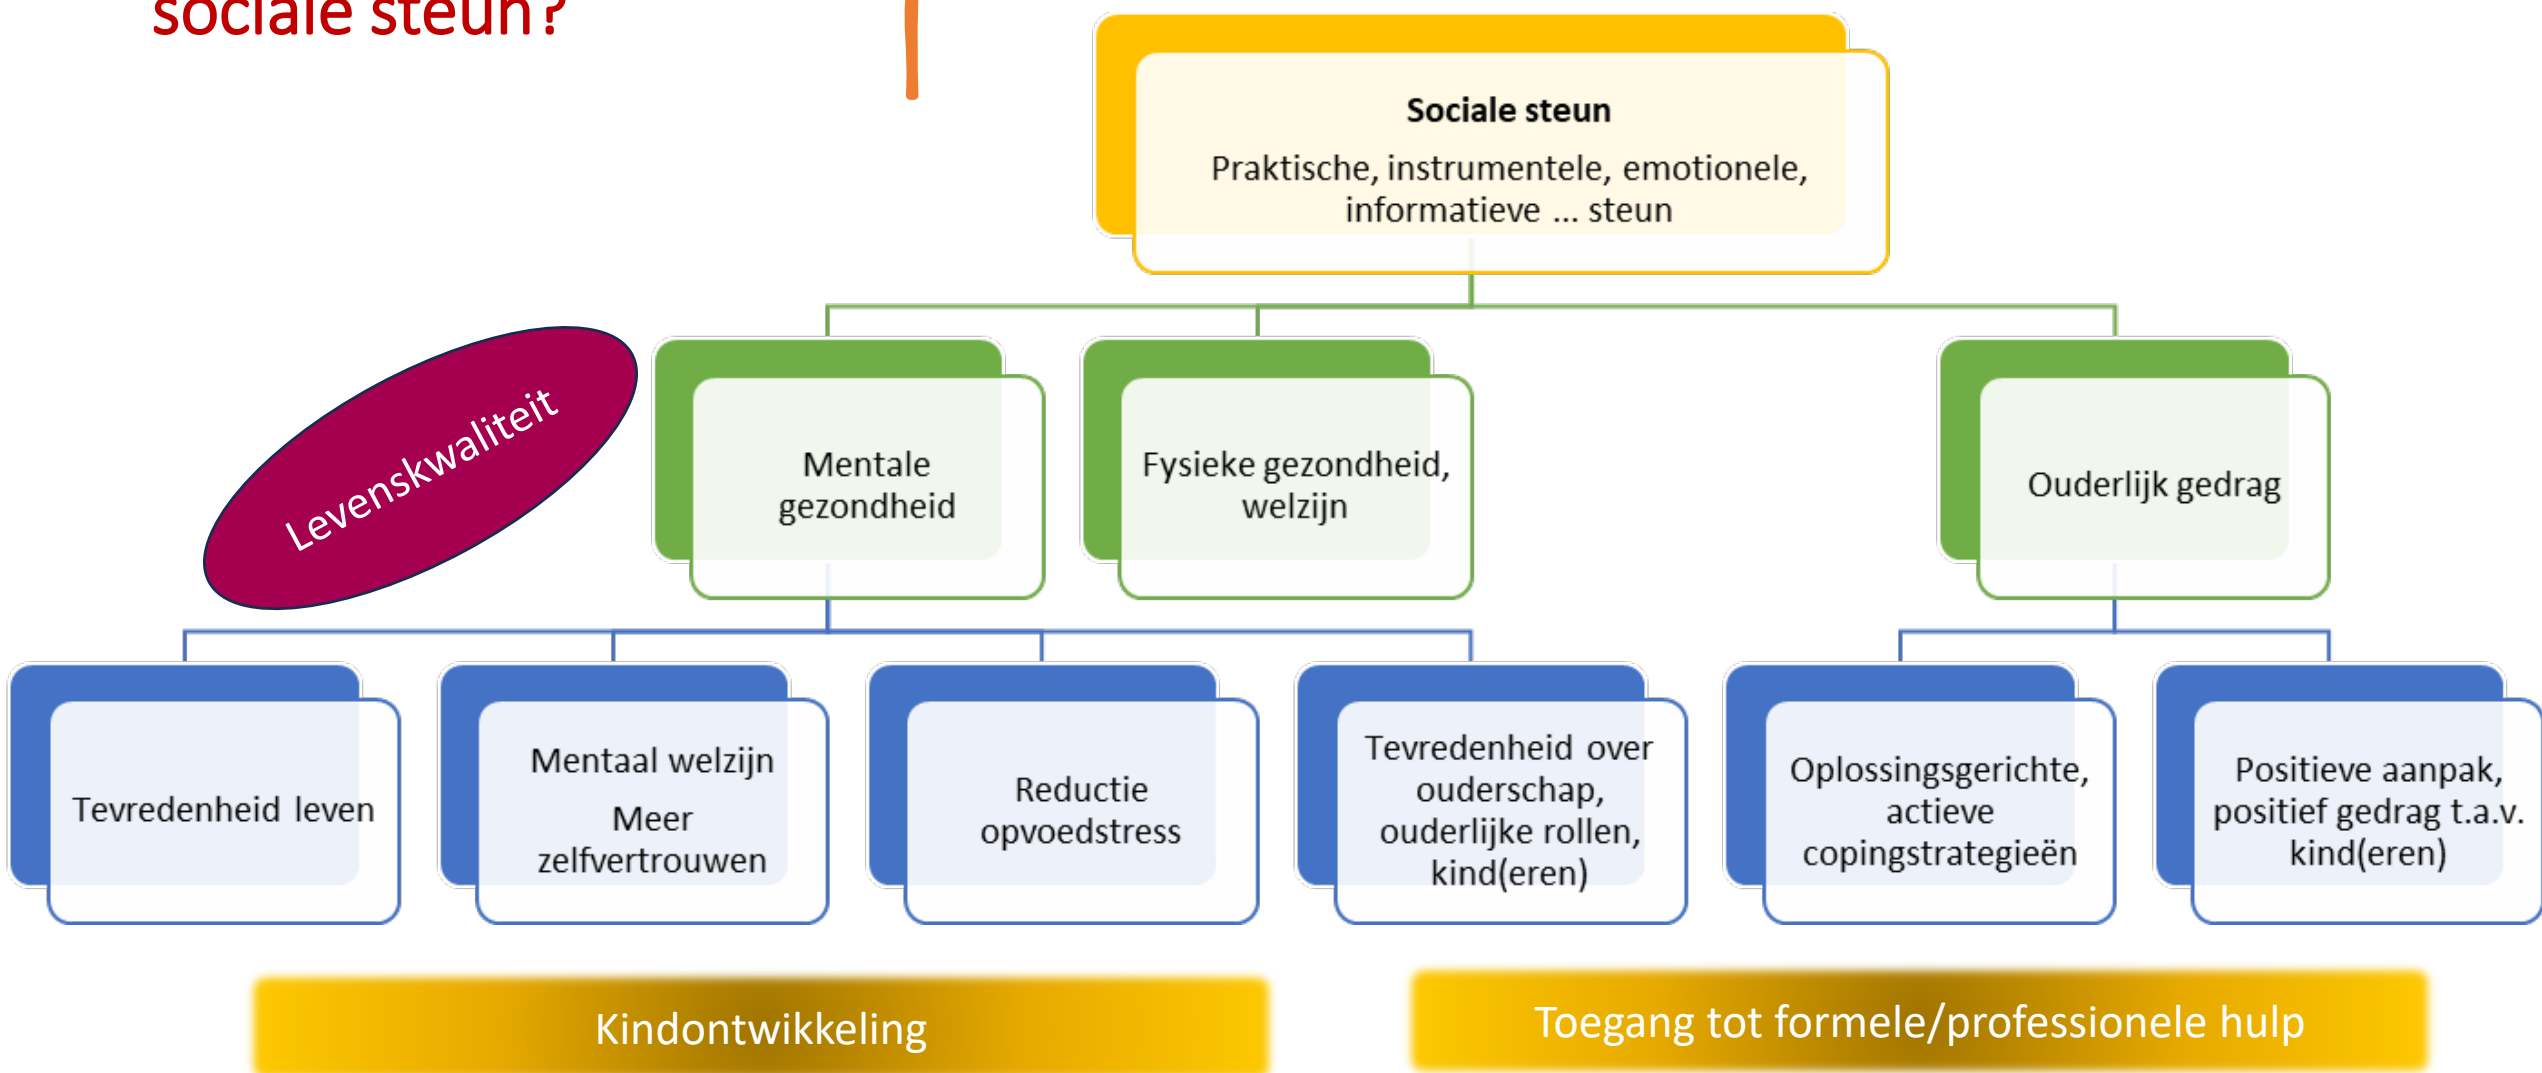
sociale steun?

Sociale steun

Praktische, instrumentele, emotionele, informatieve ... steun

Levenskwaliteit

Mentale gezondheid

Fysieke gezondheid, welzijn

Ouderlijk gedrag

Tevredenheid leven

Mentaal welzijn

Meer zelfvertrouwen

Reductie opvoedstress

Tevredenheid over ouderschap, ouderlijke rollen, kind(eren)

Oplossingsgerichte, actieve copingstrategieën

Positieve aanpak, positief gedrag t.a.v. kind(eren)

Kindontwikkeling

Toegang tot formele/professionele hulp